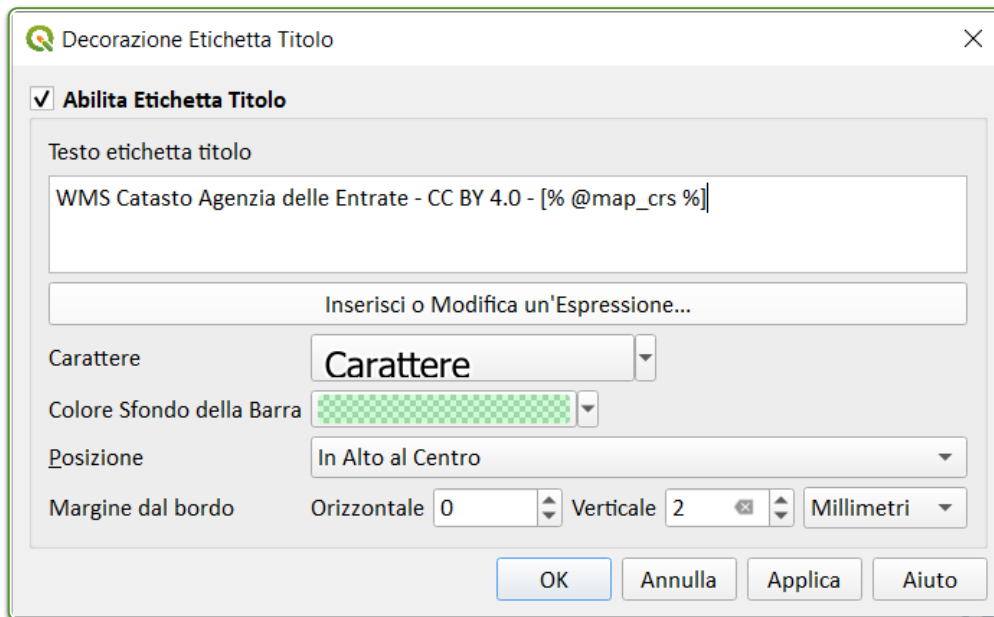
Decorazione Etichetta Titolo

✓ Abilita Etichetta Titolo

Testo etichetta titolo

WMS Catasto Agenzia delle Entrate - CC BY 4.0 - [% @map_crs %]

Inserisci o Modifica un'Espressione...

Carattere | Carattere

Colore Sfondo della Barra

Posizione | In Alto al Centro

Margine dal bordo | Orizzontale 0 | Verticale 2 | Millimetri

OK | Annulla | Applica | Aiuto